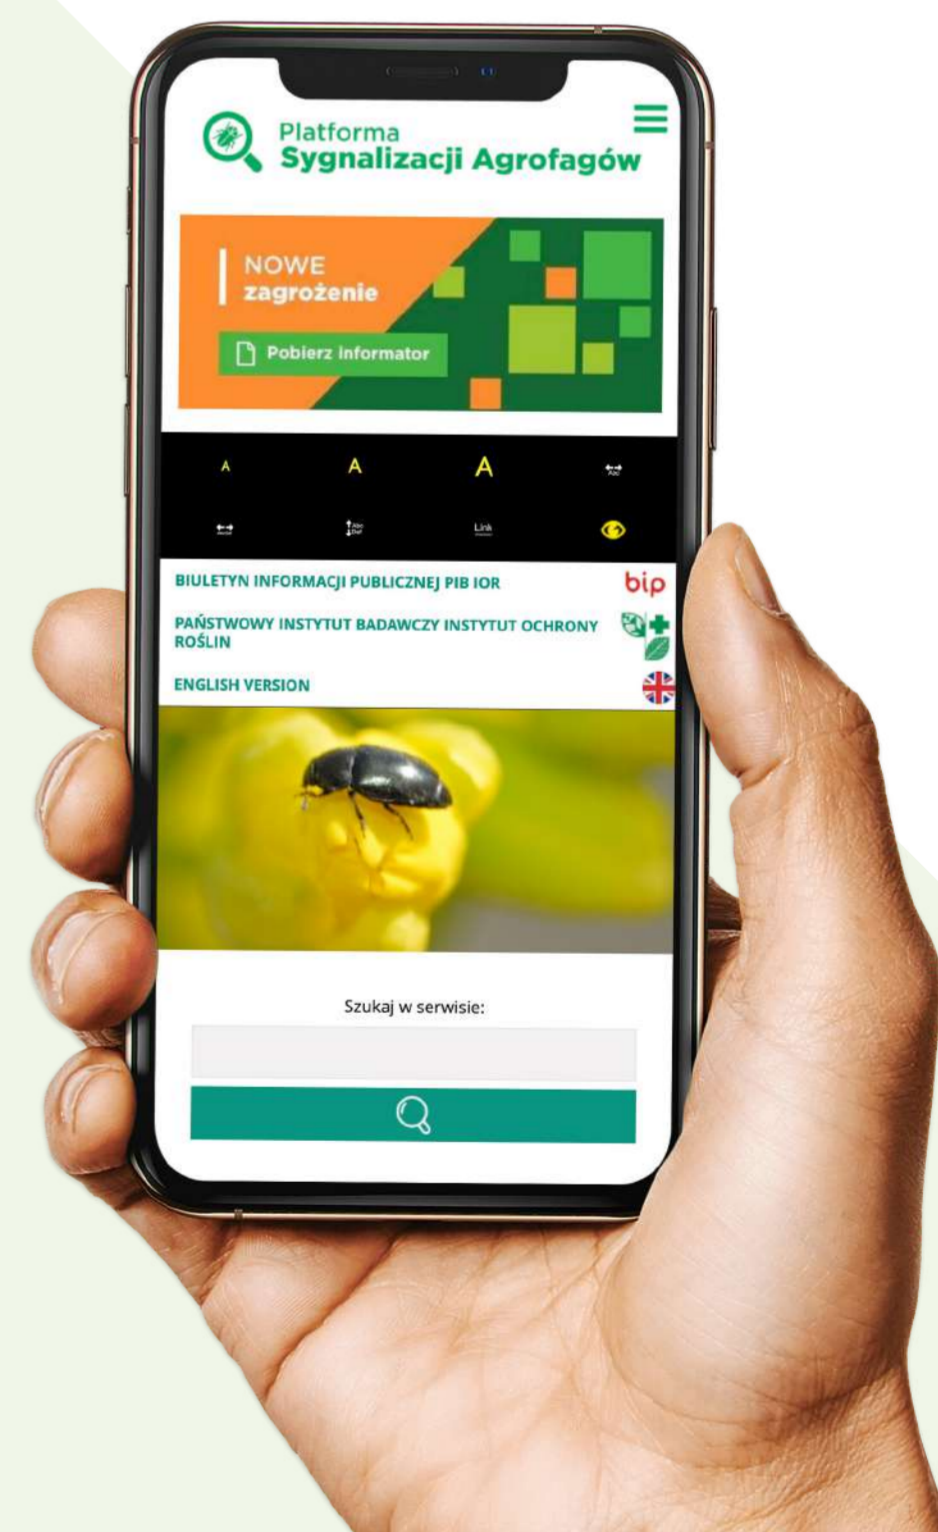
Platforma
Sygnalizacji Agrofagów

NOWE
zagrożenie

Pobierz informator

A A A

Link

BIULETYN INFORMACJI PUBLICZNEJ PIB IOR

bip

PAŃSTWOWY INSTYTUT BADAWCZY INSTYTUT OCHRONY ROŚLIN

ENGLISH VERSION

Szukaj w serwisie: